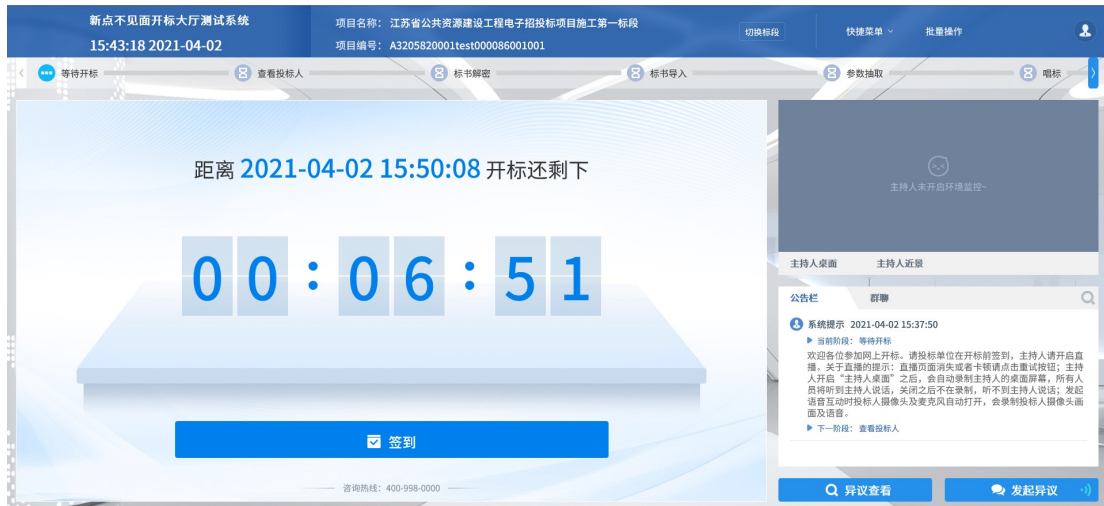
新点不见面开标大厅测试系统
15:43:18 2021-04-02

项目名称：江苏省公共资源建设工程电子招投标项目施工第一标段
项目编号：A3205820001test000086001001

切换标段
快捷菜单
批量操作

等待开标
查看投标人
标书解密
标书导入
参数抽取
唱标

距离 2021-04-02 15:50:08 开标还剩下

00 : 06 : 51

签到

咨询热线：400-998-0000

主持人未开启环境监控~

主持人桌面
主持人近景

公告栏
群聊

系统提示 2021-04-02 15:37:50
当前阶段：等待开标
欢迎各位参加网上开标。请投标单位在开标前签到，主持人请开启直播。关于直播的提示：直播页面消失或者卡顿请点击重试按钮；主持人开启"主持人桌面"之后，会自动录制主持人的桌面屏幕，所有人员将听到主持人说话，关闭之后不在录制，听不到主持人说话；发起语音互动时投标人摄像头及麦克风自动打开，会录制投标人摄像头画面及语音。
下一阶段：查看投标人

异议查看
发起异议